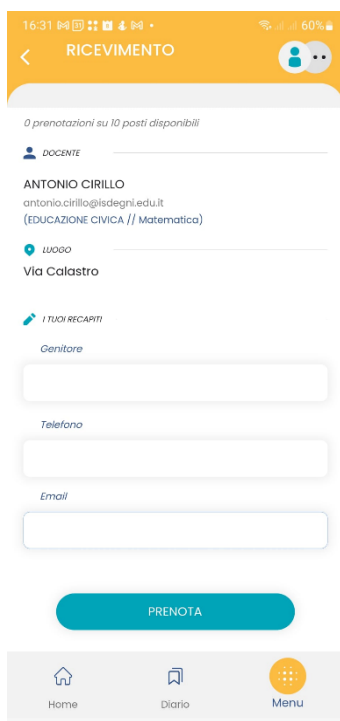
16:31 60%

RICEVIMENTO

0 prenotazioni su 10 posti disponibili

DOCENTE

ANTONIO CIRILLO
antonio.cirillo@isdegni.edu.it
(EDUCAZIONE CIVICA // Matematica)

LUOGO

Via Calastro

I TUOI RECAPITI

Genitore

Telefono

Email

PRENOTA

Home

Diario

Menu